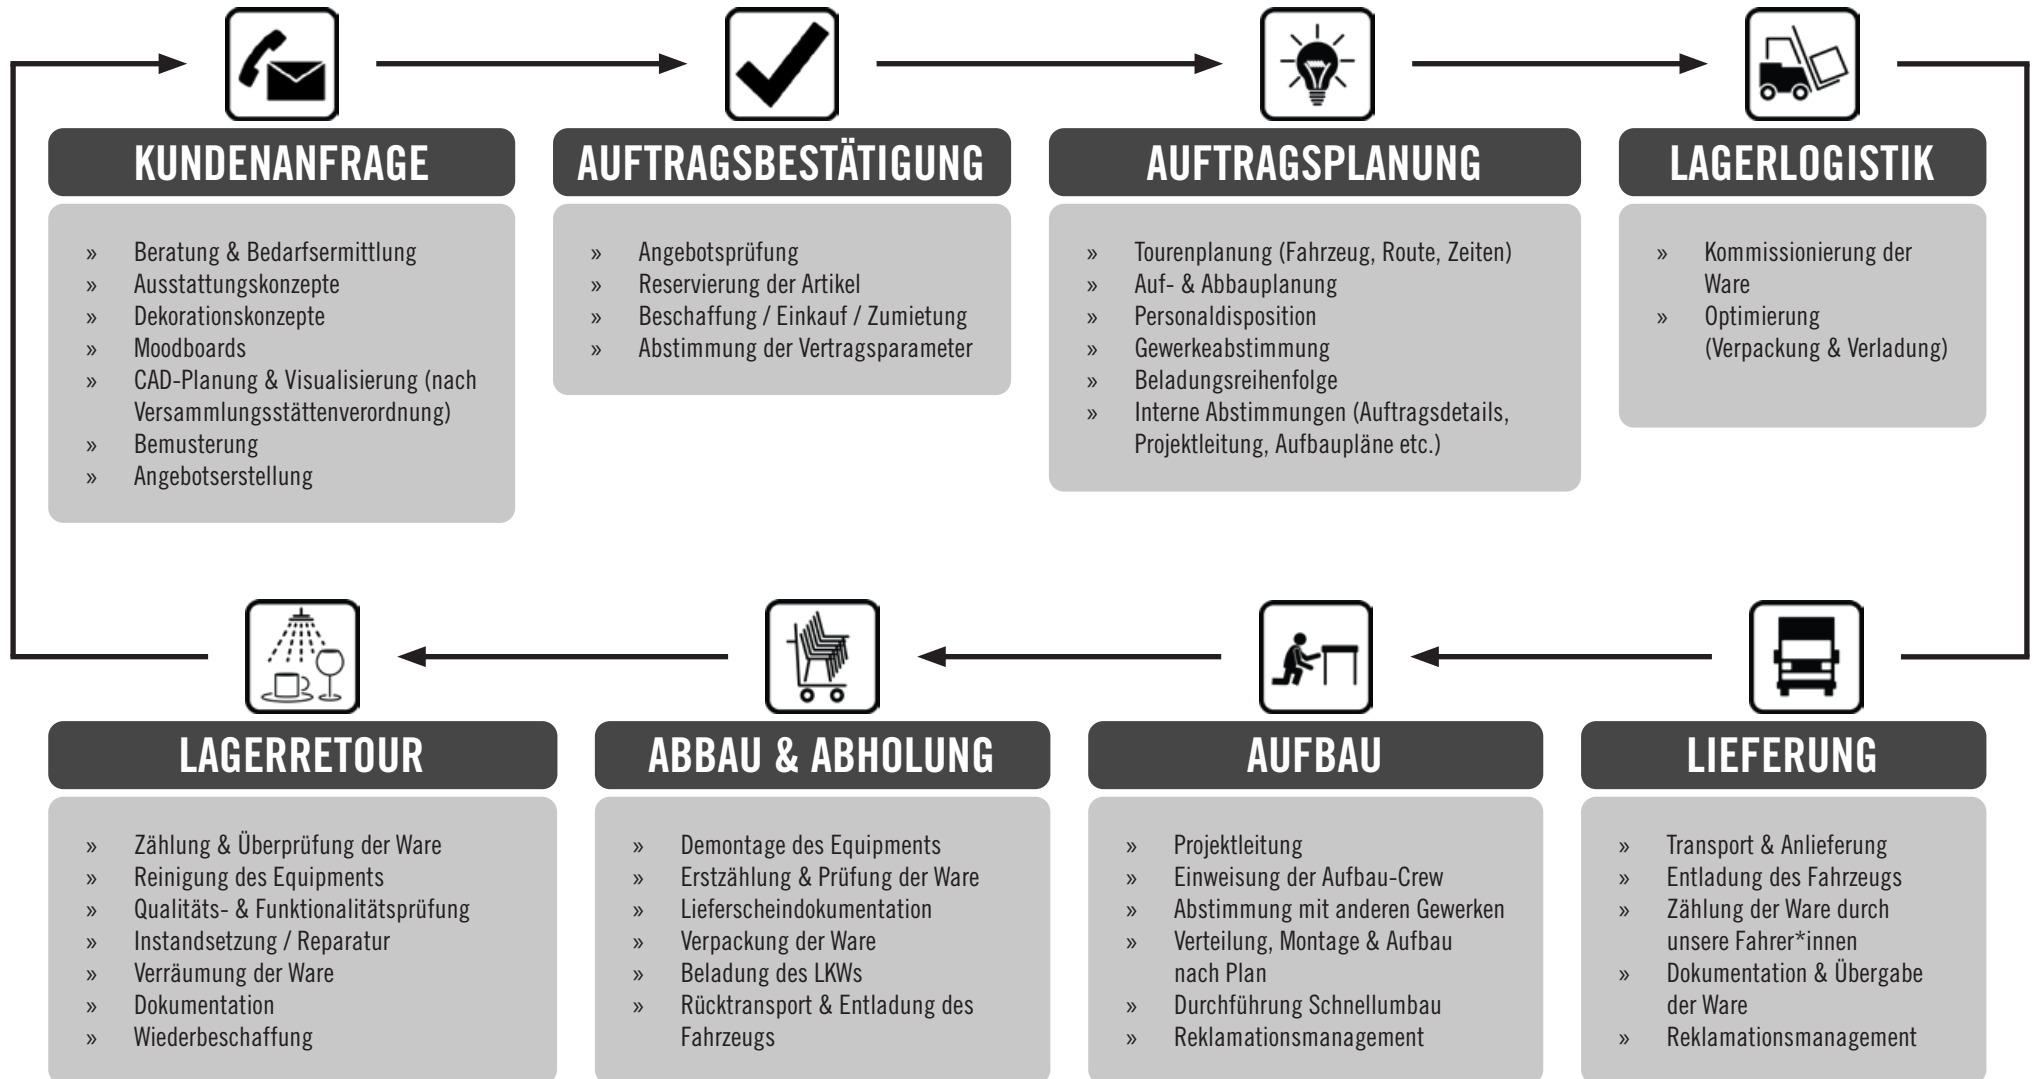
KUNDENANFRAGE

» Beratung & Bedarfsermittlung
» Ausstattungskonzepte
» Dekorationskonzepte
» Moodboards
» CAD-Planung & Visualisierung (nach Versammlungsstättenverordnung)
» Bemusterung
» Angebotserstellung

AUFTRAGSBESTÄTIGUNG

» Angebotsprüfung
» Reservierung der Artikel
» Beschaffung / Einkauf / Zumietung
» Abstimmung der Vertragsparameter

AUFTRAGSPLANUNG

» Tourenplanung (Fahrzeug, Route, Zeiten)
» Auf- & Abbauplanung
» Personaldisposition
» Gewerkeabstimmung
» Beladungsreihenfolge
» Interne Abstimmungen (Auftragsdetails, Projektleitung, Aufbaupläne etc.)

LAGERLOGISTIK

» Kommissionierung der Ware
» Optimierung (Verpackung & Verladung)

LAGERRETOUR

» Zählung & Überprüfung der Ware
» Reinigung des Equipments
» Qualitäts- & Funktionalitätsprüfung
» Instandsetzung / Reparatur
» Verräumung der Ware
» Dokumentation
» Wiederbeschaffung

ABBAU & ABHOLUNG

» Demontage des Equipments
» Erstzählung & Prüfung der Ware
» Lieferscheindokumentation
» Verpackung der Ware
» Beladung des LKWs
» Rücktransport & Entladung des Fahrzeugs

AUFBAU

» Projektleitung
» Einweisung der Aufbau-Crew
» Abstimmung mit anderen Gewerken
» Verteilung, Montage & Aufbau nach Plan
» Durchführung Schnellumbau
» Reklamationsmanagement

LIEFERUNG

» Transport & Anlieferung
» Entladung des Fahrzeugs
» Zählung der Ware durch unsere Fahrer*innen
» Dokumentation & Übergabe der Ware
» Reklamationsmanagement